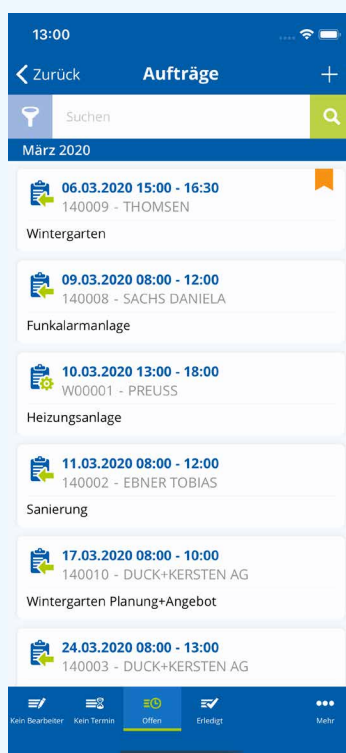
13:00

Zurück
Aufträge
+

Suchen

März 2020

06.03.2020 15:00 - 16:30
140009 - THOMSEN
Wintergarten

09.03.2020 08:00 - 12:00
140008 - SACHS DANIELA
Funkalarmanlage

10.03.2020 13:00 - 18:00
W00001 - PREUSS
Heizungsanlage

11.03.2020 08:00 - 12:00
140002 - EBNER TOBIAS
Sanierung

17.03.2020 08:00 - 10:00
140010 - DUCK+KERSTEN AG
Wintergarten Planung+Angebot

24.03.2020 08:00 - 13:00
140003 - DUCK+KERSTEN AG

Kein Bearbeiter
Kein Termin
Offen
Erledigt
Mehr